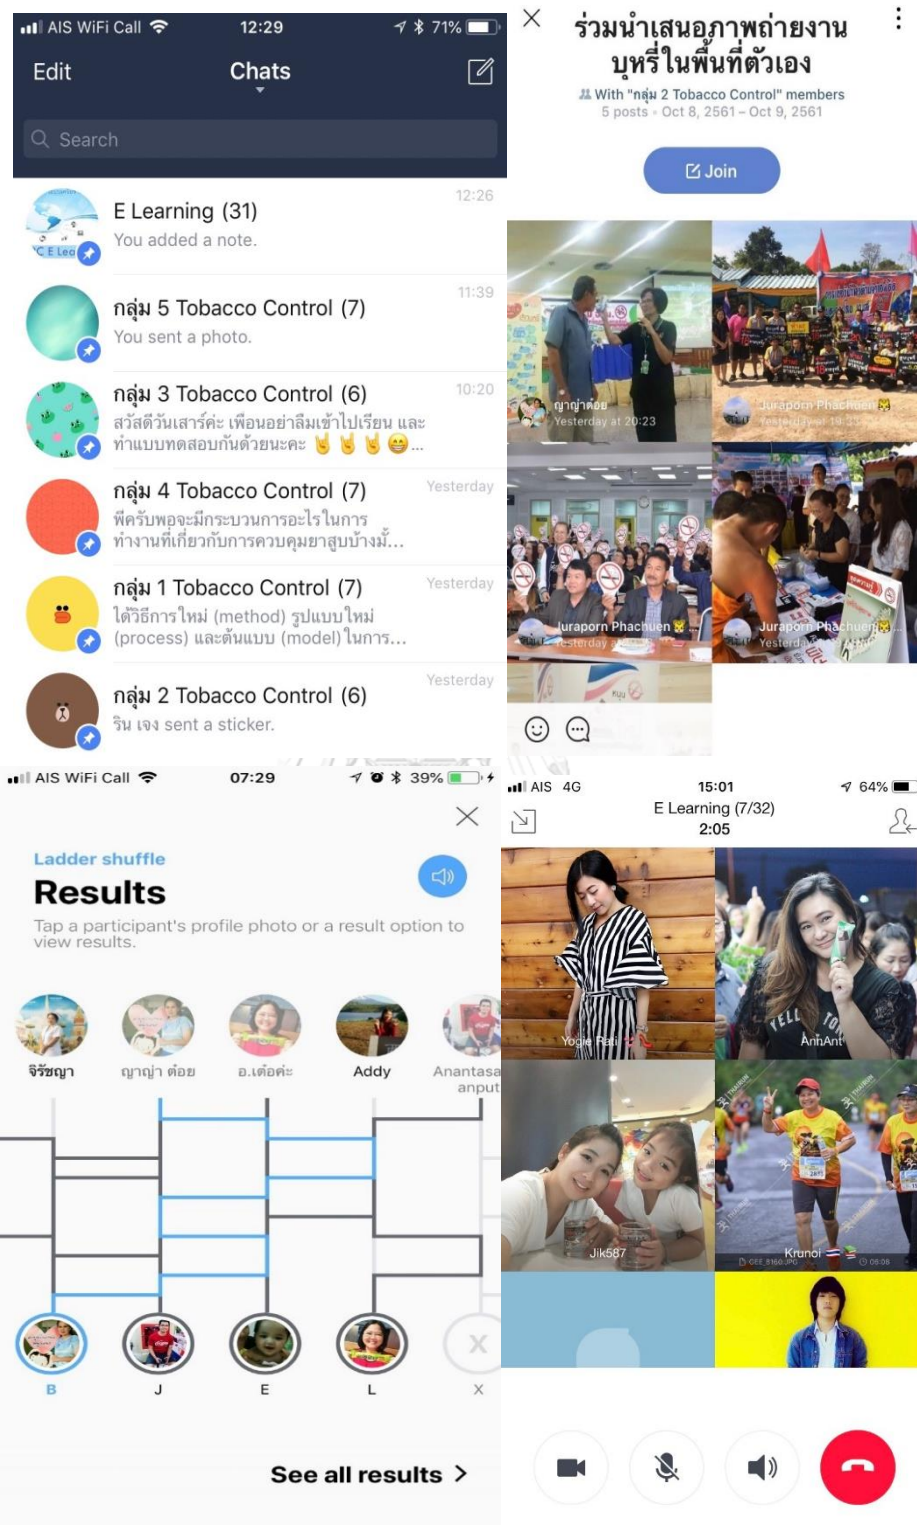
AIS WiFi Call 12:29 71%

Edit Chats

Search

E Learning (31) 12:26
You added a note.

กลุ่ม 5 Tobacco Control (7) 11:39
You sent a photo.

กลุ่ม 3 Tobacco Control (6) 10:20
สวัสดีวันเสาร์ค่ะ เพื่อนอย่าลืมเข้าไปเรียน และทำแบบทดสอบกันด้วยนะคะ 🤘🤘🤘😁...

กลุ่ม 4 Tobacco Control (7) Yesterday
พี่ครับพอจะมีกระบวนการอะไรในการทำงานที่เกี่ยวกับการควบคุมยาสูบบ้างมั้...

กลุ่ม 1 Tobacco Control (7) Yesterday
ได้วิธีการใหม่ (method) รูปแบบใหม่ (process) และต้นแบบ (model) ในการ...

กลุ่ม 2 Tobacco Control (6) Yesterday
ริน เจง sent a sticker.

ร่วมนำเสนอภาพถ่ายงานบุหรี่ในพื้นที่ตัวเอง
With "กลุ่ม 2 Tobacco Control" members
5 posts · Oct 8, 2561 – Oct 9, 2561

Join

ญาญ่าต้อย
Yesterday at 20:23

Juraporn Phachuen
Yesterday at 19:33

Juraporn Phachuen
Yesterday

Juraporn Phachuen
Yesterday

AIS WiFi Call 07:29 39%

Ladder shuffle
Results
Tap a participant's profile photo or a result option to view results.

จิรัชญา ญาญ่า ต้อย อ.เต๋อค่ะ Addy Anantasa anput

B J E L X

See all results >

AIS 4G 15:01 64%
E Learning (7/32)
2:05

Yogie Rati
AnhAnt
Jik587
Krunoi